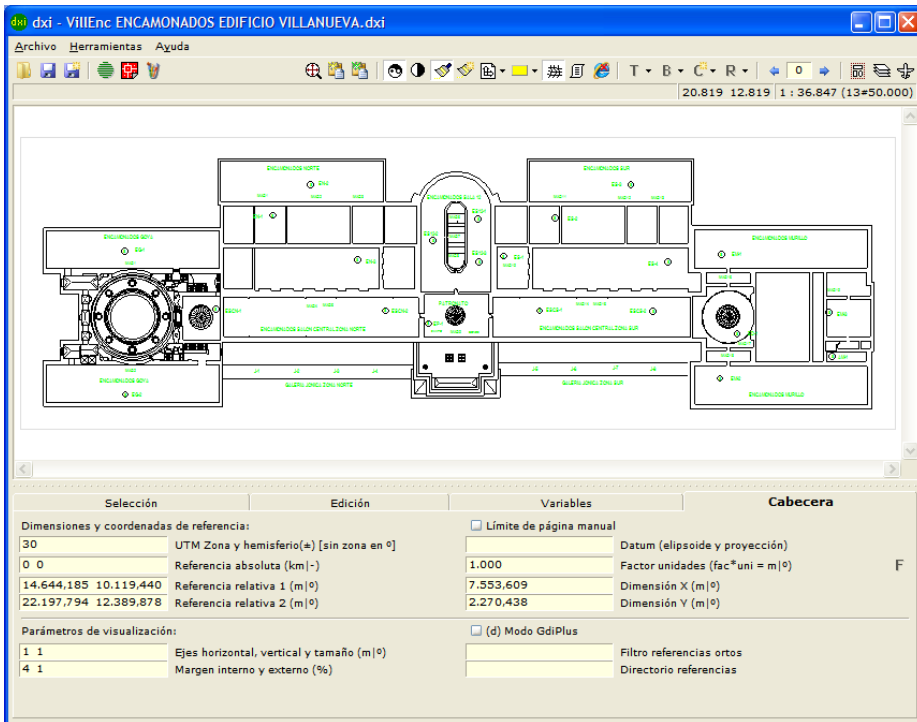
dxi - VillEnc ENCAMONADOS EDIFICIO VILLANUEVA.dxi

Archivo Herramientas Ayuda

T · B · C · R · 0

20.819 12.819 1 : 36.847 (13≠50.000)

ENCAMONADOS NORTE
ENCAMONADOS SALA 10
ENCAMONADOS SUR
ENCAMONADOS GOYA
ENCAMONADOS MURILLO
ENCAMONADOS SALON CENTRAL ZONA NORTE
ENCAMONADOS SALON CENTRAL ZONA SUR
GALERIA JONICA ZONA NORTE
GALERIA JONICA ZONA SUR
ENCAMONADOS GOYA
ENCAMONADOS MURILLO

Selección
Edición
Variables
Cabecera

Dimensiones y coordenadas de referencia:
30 UTM Zona y hemisferio(±) [sin zona en º]
0 0 Referencia absoluta (km|-)
14.644,185 10.119,440 Referencia relativa 1 (m|º)
22.197,794 12.389,878 Referencia relativa 2 (m|º)

Límite de página manual
Datum (elipsoide y proyección)
1.000 Factor unidades (fac*uni = m|º)
7.553,609 Dimensión X (m|º)
2.270,438 Dimensión Y (m|º)

F

Parámetros de visualización:
1 1 Ejes horizontal, vertical y tamaño (m|º)
4 1 Margen interno y externo (%)

(d) Modo GdiPlus
Filtro referencias ortos
Directorio referencias